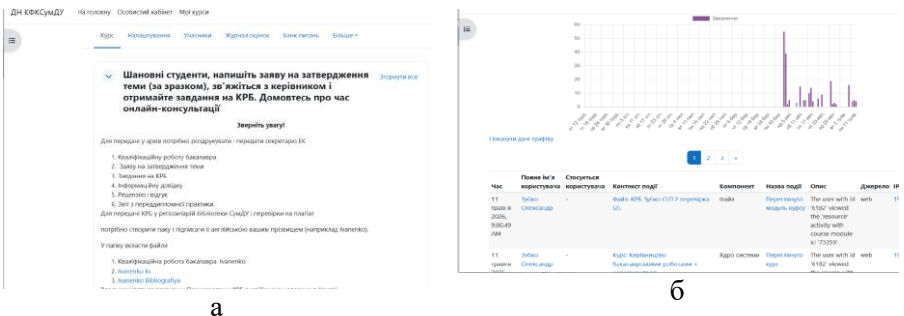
ДН КФКСумДУ На головну Особистий кабінет Мої курси

Курс Налаштування Учасники Журнал оцінок Банк питань Більше

Шановні студенти, напишіть заяву на затвердження теми (за зразком), зв'яжіться з керівником і отримайте завдання на КРБ. Домовтесь про час онлайн-консультації

Згорнути все

Зверніть увагу!

Для передачі у архів потрібно роздрукувати і передати секретарю ЕК:

1. Кваліфікаційну роботу бакалавра
2. Заяву на затвердження теми
3. Завдання на КРБ
4. Інформаційну довідку
5. Рецензію і відгук
6. Звіт з переддипломної практики.

Для передачі КРБ у репозитарій бібліотеки СумДУ і перевірки на плагіат

потрібно створити папку і підписати її англійською вашим прізвищем (наприклад, Ivanenko).

У папку вкласти файли

1. Кваліфікаційна робота бакалавра Ivanenko
2. Ivanenko Ks
3. Ivanenko Bibliografiya

а

Звернення

Показати дані графіку

1 2 3 »

| Час | Повне ім'я користувача | Стосується користувача | Контекст події | Компонент | Назва події | Опис | Джерело | IP |
|---|---|---|---|---|---|---|---|---|
| 11 травня 2026, 9:06:49 AM | Зубко Олександр | - | Файл: КРБ Зубко О.П.? перевірка (2). | Файл | Переглянуто модуль курсу | The user with id '6182' viewed the 'resource' activity with course module id '73359'. | web | 1 |
| 11 травня 2026 | Зубко Олександр | - | Курс: Керівництво бакалаврськими роботами + | Ядро системи | Переглянуто курс | The user with id '6182' viewed | web | 1 |

б